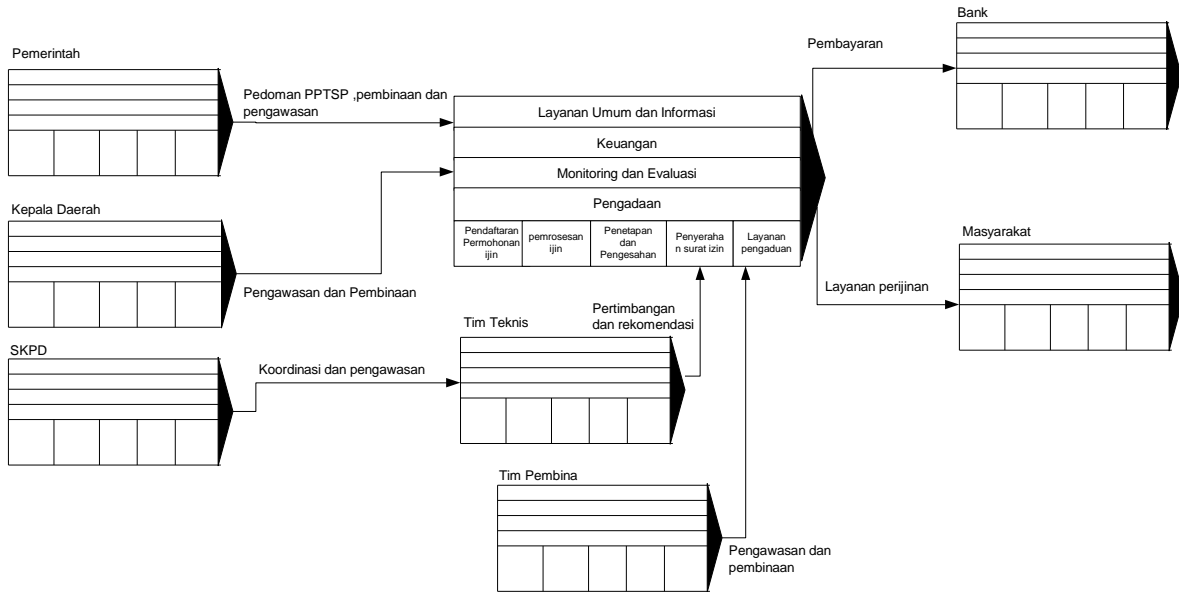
Pemerintah

Pedoman PPTSP ,pembinaan dan pengawasan

Kepala Daerah

Pengawasan dan Pembinaan

SKPD

Koordinasi dan pengawasan

Tim Teknis

Pertimbangan dan rekomendasi

Tim Pembina

Pengawasan dan pembinaan

Layanan Umum dan Informasi

Keuangan

Monitoring dan Evaluasi

Pengadaan

| Pendaftaran Permohonan ijin | pemrosesan ijin | Penetapan dan Pengesahan | Penyerahan surat izin | Layanan pengaduan |
|---|---|---|---|---|

Pembayaran

Bank

Layanan perijinan

Masyarakat